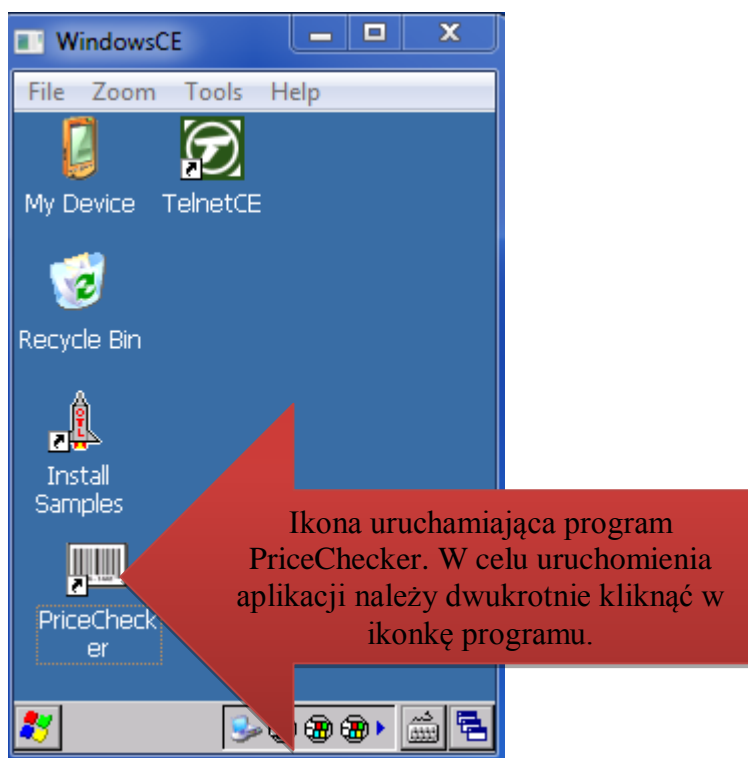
WindowsCE

File Zoom Tools Help

My Device

TelnetCE

Recycle Bin

Install Samples

PriceChecker

Ikona uruchamiająca program PriceChecker. W celu uruchomienia aplikacji należy dwukrotnie kliknąć w ikonkę programu.